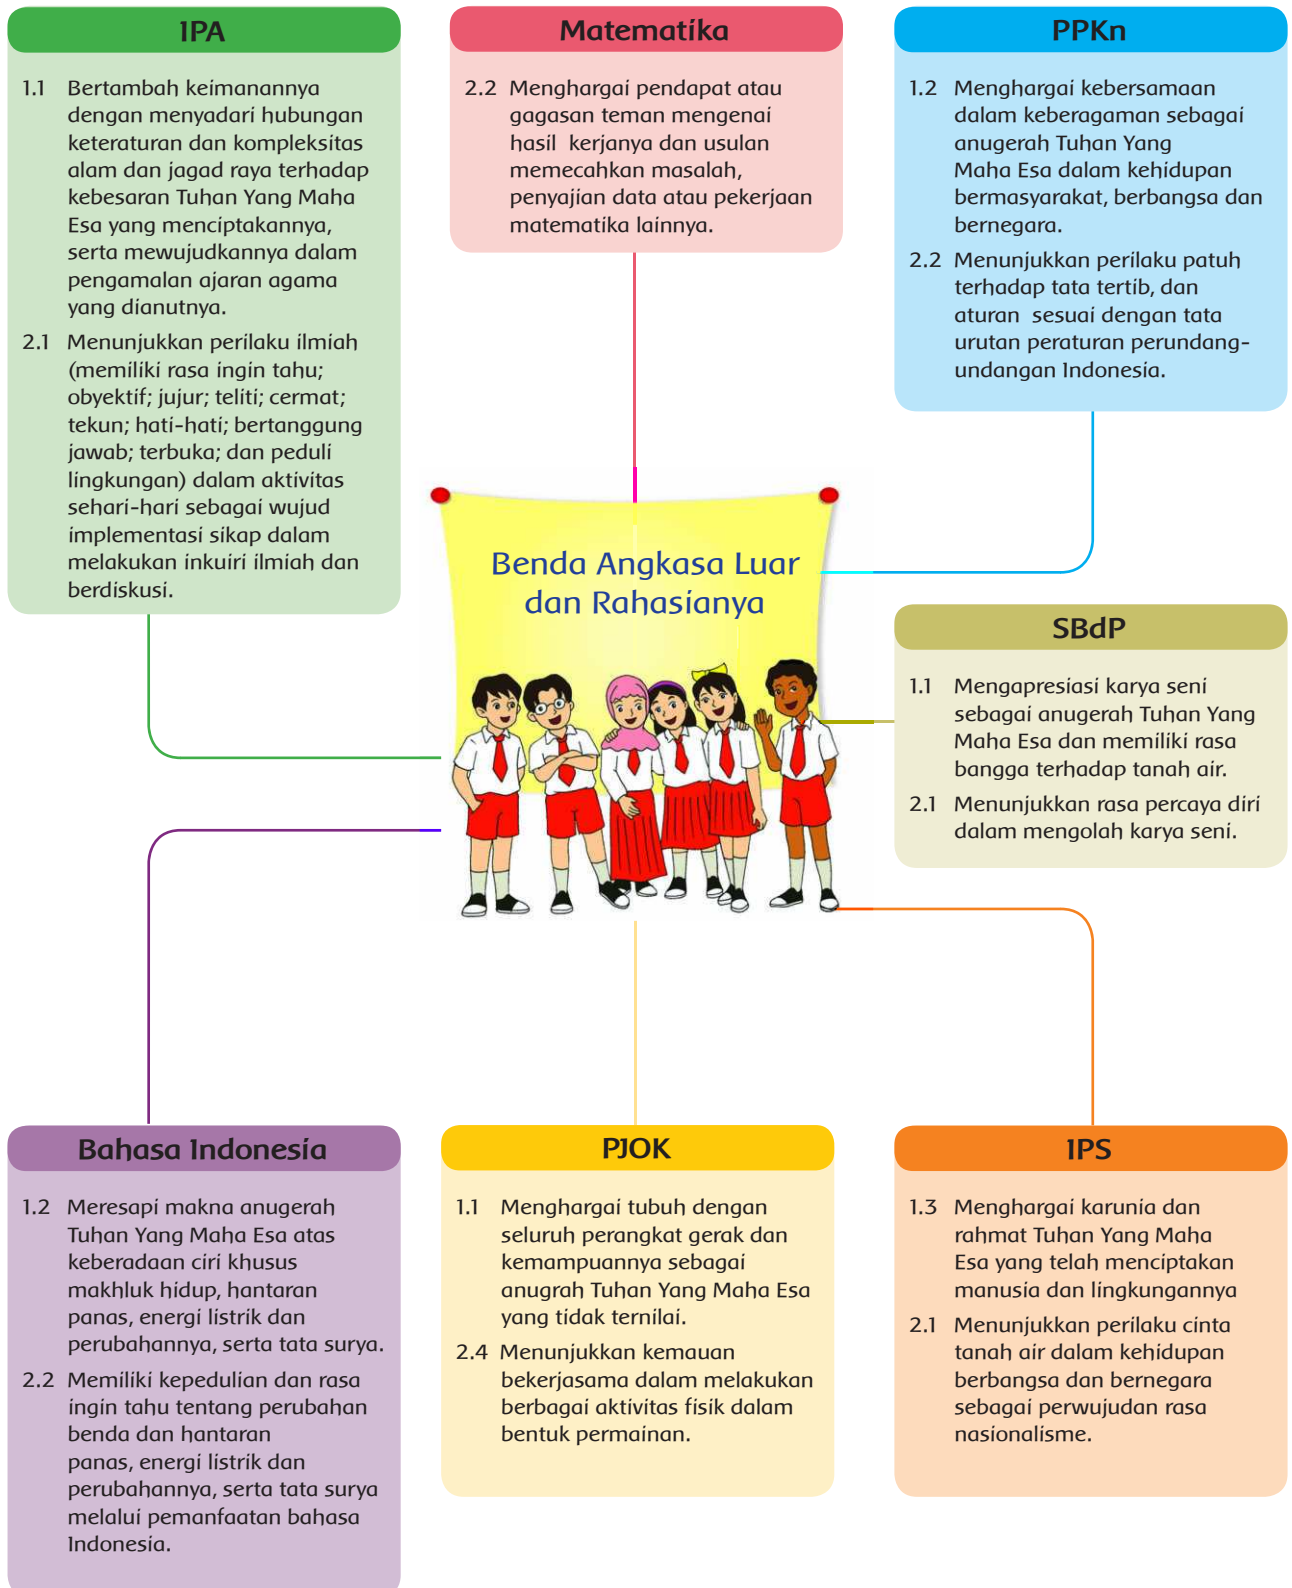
IPA

1.1 Bertambah keimanannya dengan menyadari hubungan keteraturan dan kompleksitas alam dan jagad raya terhadap kebesaran Tuhan Yang Maha Esa yang menciptakannya, serta mewujudkannya dalam pengamalan ajaran agama yang dianutnya.

2.1 Menunjukkan perilaku ilmiah (memiliki rasa ingin tahu; obyektif; jujur; teliti; cermat; tekun; hati-hati; bertanggung jawab; terbuka; dan peduli lingkungan) dalam aktivitas sehari-hari sebagai wujud implementasi sikap dalam melakukan inkuiri ilmiah dan berdiskusi.

Matematika

2.2 Menghargai pendapat atau gagasan teman mengenai hasil kerjanya dan usulan memecahkan masalah, penyajian data atau pekerjaan matematika lainnya.

PPKn

1.2 Menghargai kebersamaan dalam keberagaman sebagai anugerah Tuhan Yang Maha Esa dalam kehidupan bermasyarakat, berbangsa dan bernegara.

2.2 Menunjukkan perilaku patuh terhadap tata tertib, dan aturan sesuai dengan tata urutan peraturan perundang-undangan Indonesia.

Benda Angkasa Luar dan Rahasianya

SBdP

1.1 Mengapresiasi karya seni sebagai anugerah Tuhan Yang Maha Esa dan memiliki rasa bangga terhadap tanah air.

2.1 Menunjukkan rasa percaya diri dalam mengolah karya seni.

Bahasa Indonesia

1.2 Meresapi makna anugerah Tuhan Yang Maha Esa atas keberadaan ciri khusus makhluk hidup, hantaran panas, energi listrik dan perubahannya, serta tata surya.

2.2 Memiliki kepedulian dan rasa ingin tahu tentang perubahan benda dan hantaran panas, energi listrik dan perubahannya, serta tata surya melalui pemanfaatan bahasa Indonesia.

PJOK

1.1 Menghargai tubuh dengan seluruh perangkat gerak dan kemampuannya sebagai anugrah Tuhan Yang Maha Esa yang tidak ternilai.

2.4 Menunjukkan kemauan bekerjasama dalam melakukan berbagai aktivitas fisik dalam bentuk permainan.

IPS

1.3 Menghargai karunia dan rahmat Tuhan Yang Maha Esa yang telah menciptakan manusia dan lingkungannya

2.1 Menunjukkan perilaku cinta tanah air dalam kehidupan berbangsa dan bernegara sebagai perwujudan rasa nasionalisme.